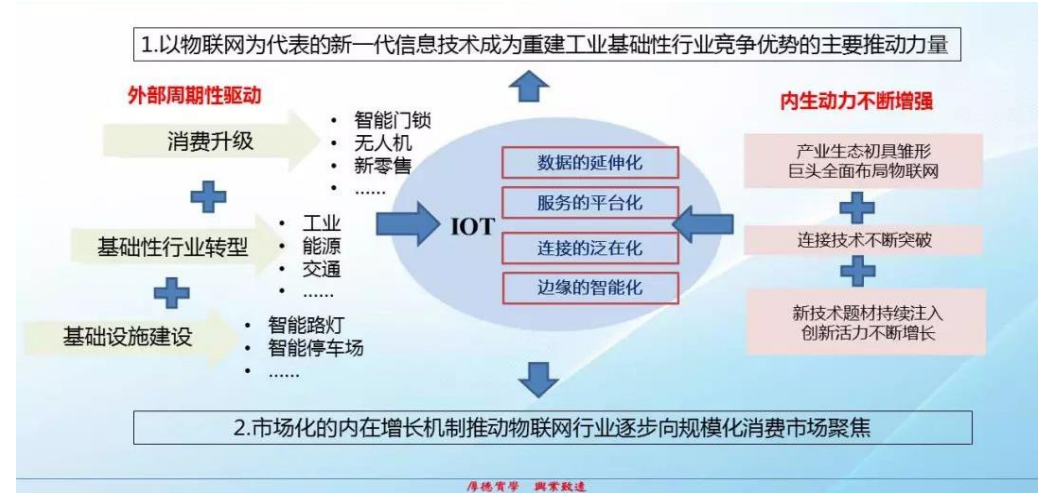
1.以物联网为代表的新一代信息技术成为重建工业基础性行业竞争优势的主要推动力量

外部周期性驱动

消费升级

• 智能门锁
• 无人机
• 新零售
• ……

基础性行业转型

• 工业
• 能源
• 交通
• ……

基础设施建设

• 智能路灯
• 智能停车场
• ……

IOT

数据的延伸化

服务的平台化

连接的泛在化

边缘的智能化

内生动力不断增强

产业生态初具雏形
巨头全面布局物联网

连接技术不断突破

新技术题材持续注入
创新活力不断增长

2.市场化的内在增长机制推动物联网行业逐步向规模化消费市场聚集

厚德实学 兴业致远